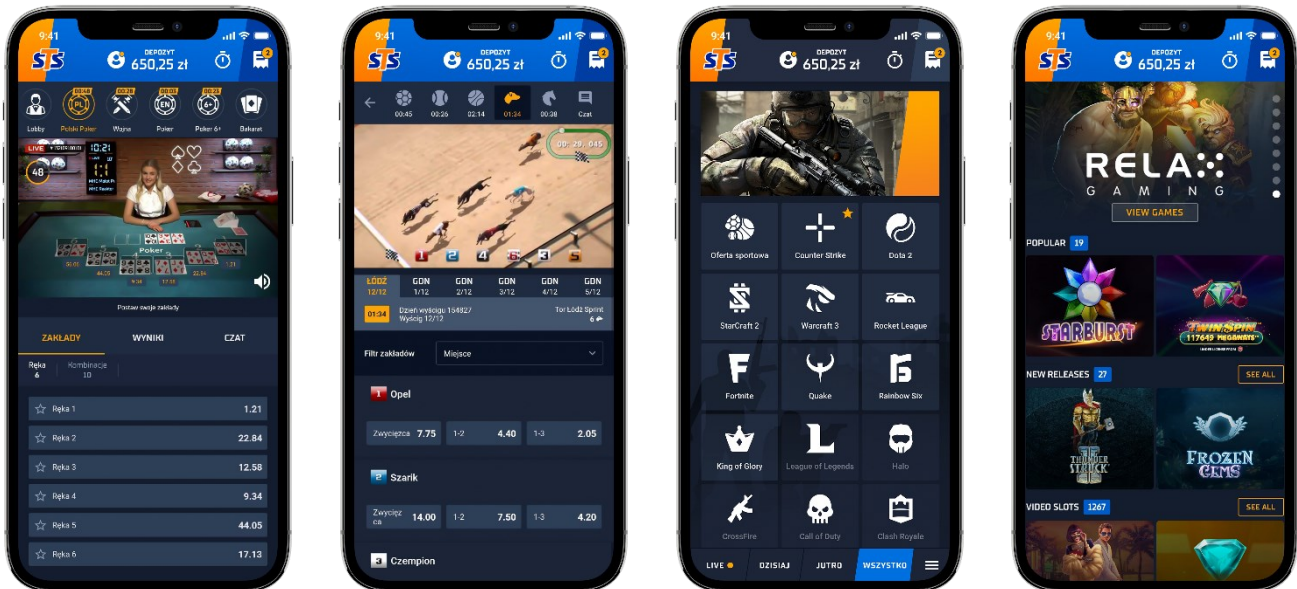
9:41
STS
DEPOZYT
650,25 zł
2

Lobby
Polski Poker
Wojna
Poker
Poker 6+
Bakarat

LIVE
48
Poker

Postaw swoje zakłady

ZAKŁADY
WYNIKI
CZAT

Ręka
6
Kombinacje
10

Ręka 1 1.21
Ręka 2 22.84
Ręka 3 12.58
Ręka 4 9.34
Ręka 5 44.05
Ręka 6 17.13

9:41
STS
DEPOZYT
650,25 zł
2

00:45
00:26
02:14
01:34
00:38
Czat

00:29,045

ŁÓDŹ 12/12
GDN 1/12
GDN 2/12
GDN 3/12
GDN 4/12
GDN 5/12

01:34
Dzień wyścigu 154827
Wyścig 12/12
Tor Łódź Sprint
6

Filtr zakładów
Miejsce

1 Opel
Zwycięzca 7.75
1-2 4.40
1-3 2.05

2 Szarik
Zwycięzca 14.00
1-2 7.50
1-3 4.20

3 Czempion

9:41
STS
DEPOZYT
650,25 zł
2

Oferta sportowa
Counter Strike
Dota 2
StarCraft 2
Warcraft 3
Rocket League
Fortnite
Quake
Rainbow Six
King of Glory
League of Legends
Halo
CrossFire
Call of Duty
Clash Royale

LIVE
DZISIAJ
JUTRO
WSZYSTKO

9:41
STS
DEPOZYT
650,25 zł

RELAX
GAMING
VIEW GAMES

POPULAR 19
STARBURST
TWIN SPIN
117649 MEGAWAYS

NEW RELEASES 27
SEE ALL
THUNDER STRUCK
FROZEN GEMS

VIDEO SLOTS 1267
SEE ALL